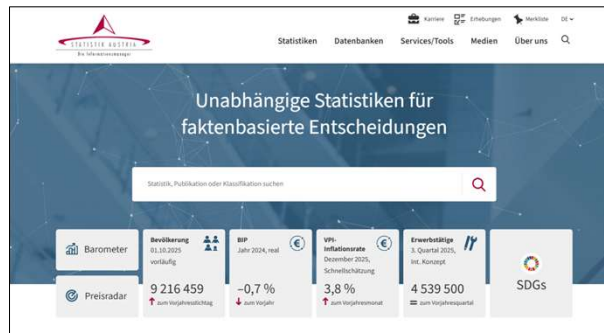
STATISTIK AUSTRIA
Die Informationsmanager

Karriere Erhebungen Merkliste DE

Statistiken Datenbanken Services/Tools Medien Über uns

Unabhängige Statistiken für faktenbasierte Entscheidungen

Statistik, Publikation oder Klassifikation suchen

Barometer

Preisradar

Bevölkerung
01.10.2025
vorläufig
9 216 459
zum Vorjahresstichtag

BIP
Jahr 2024, real
−0,7 %
zum Vorjahr

VPI-Inflationsrate
Dezember 2025, Schnellschätzung
3,8 %
zum Vorjahresmonat

Erwerbstätige
3. Quartal 2025, int. Konzept
4 539 500
zum Vorjahresquartal

SDGs